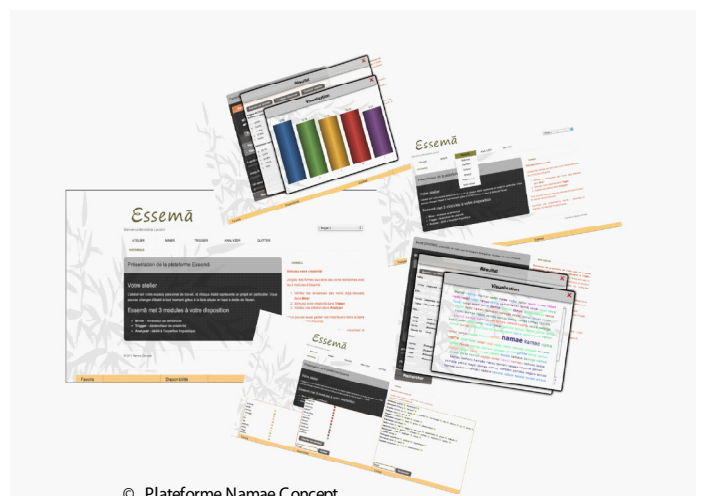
Essemā

ATELIER SEMER TRIGGER ANALYSER QUITTER

Présentation de la plateforme Essemā

Votre atelier

Essemā met 3 modules à votre disposition

Favoris Disponibilité

Essemā

Essemā

Résultat

Visualisation

namae

Rechercher

© Plateforme Namae Concept